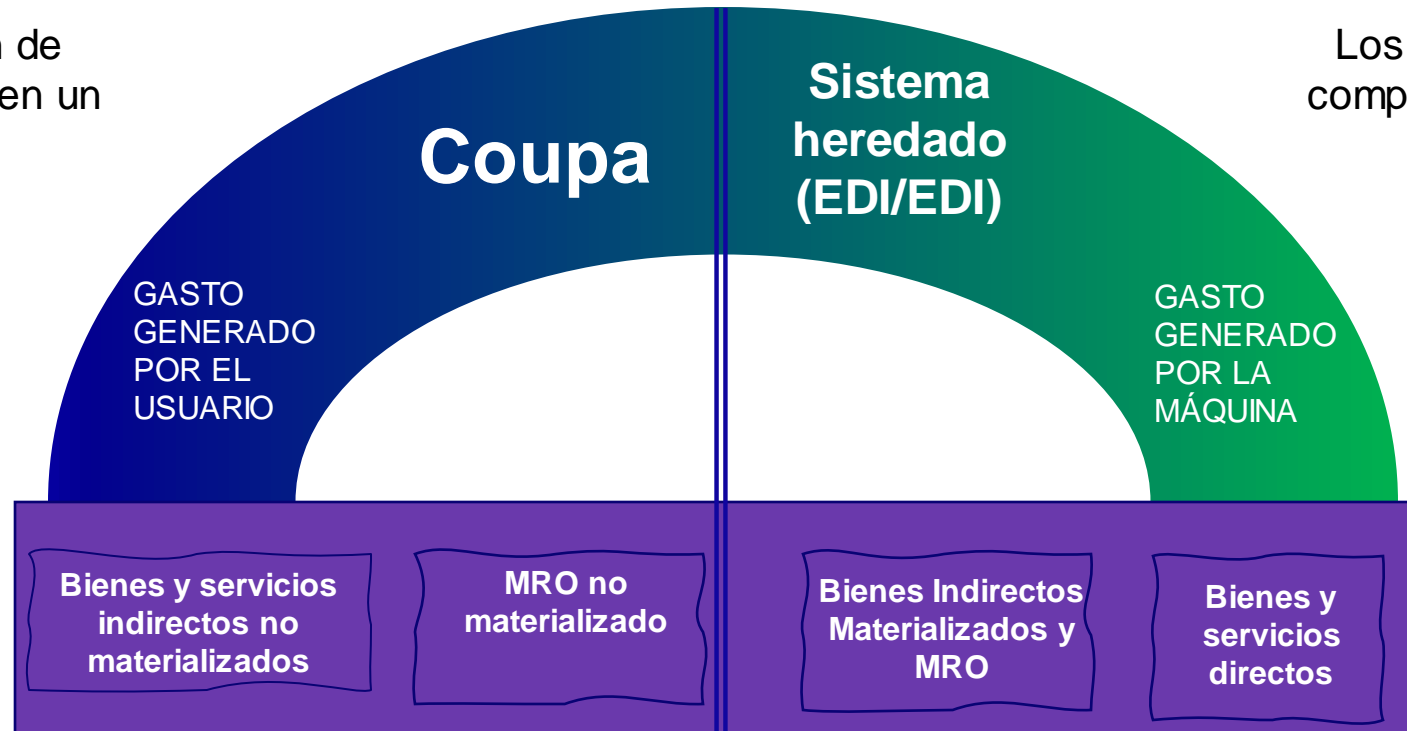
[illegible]a de
en un

Los
comp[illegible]

Coupa

Sistema heredado (EDI/EDI)

GASTO GENERADO POR EL USUARIO

GASTO GENERADO POR LA MÁQUINA

Bienes y servicios indirectos no materializados

MRO no materializado

Bienes Indirectos Materializados y MRO

Bienes y servicios directos